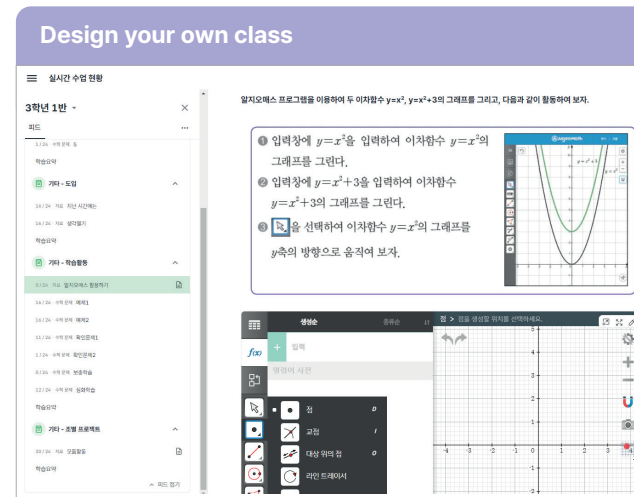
Design your own class

실시간 수업 현황

3학년 1반

피드

1 / 24 수학 문제 등

학습요약

기타 - 도입

14 / 24 자료 지난 시간에는

14 / 24 자료 생각열기

학습요약

기타 - 학습활동

0 / 24 자료 알지오매스 활동하기

14 / 24 수학 문제 예제1

14 / 24 수학 문제 예제2

11 / 24 수학 문제 확인문제1

1 / 24 수학 문제 확인문제2

14 / 24 수학 문제 보충학습

12 / 24 수학 문제 심화학습

학습요약

기타 - 조별 프로젝트

20 / 24 자료 모둠활동

학습요약

피드 접기

알지오매스 프로그램을 이용하여 두 이차함수 $y=x^2$, $y=x^2+3$의 그래프를 그리고, 다음과 같이 활동하여 보자.

❶ 입력창에 $y=x^2$을 입력하여 이차함수 $y=x^2$의 그래프를 그린다.

❷ 입력창에 $y=x^2+3$을 입력하여 이차함수 $y=x^2+3$의 그래프를 그린다.

❸ 을 선택하여 이차함수 $y=x^2$의 그래프를 $y$축의 방향으로 움직여 보자.

생성순 종류순

입력

점 > 점을 생성할 위치를 선택하세요.

점 P

교점 I

대상 위의 점 O

라인 트레이서

-4 -3 -2 -1 0 1 2 3